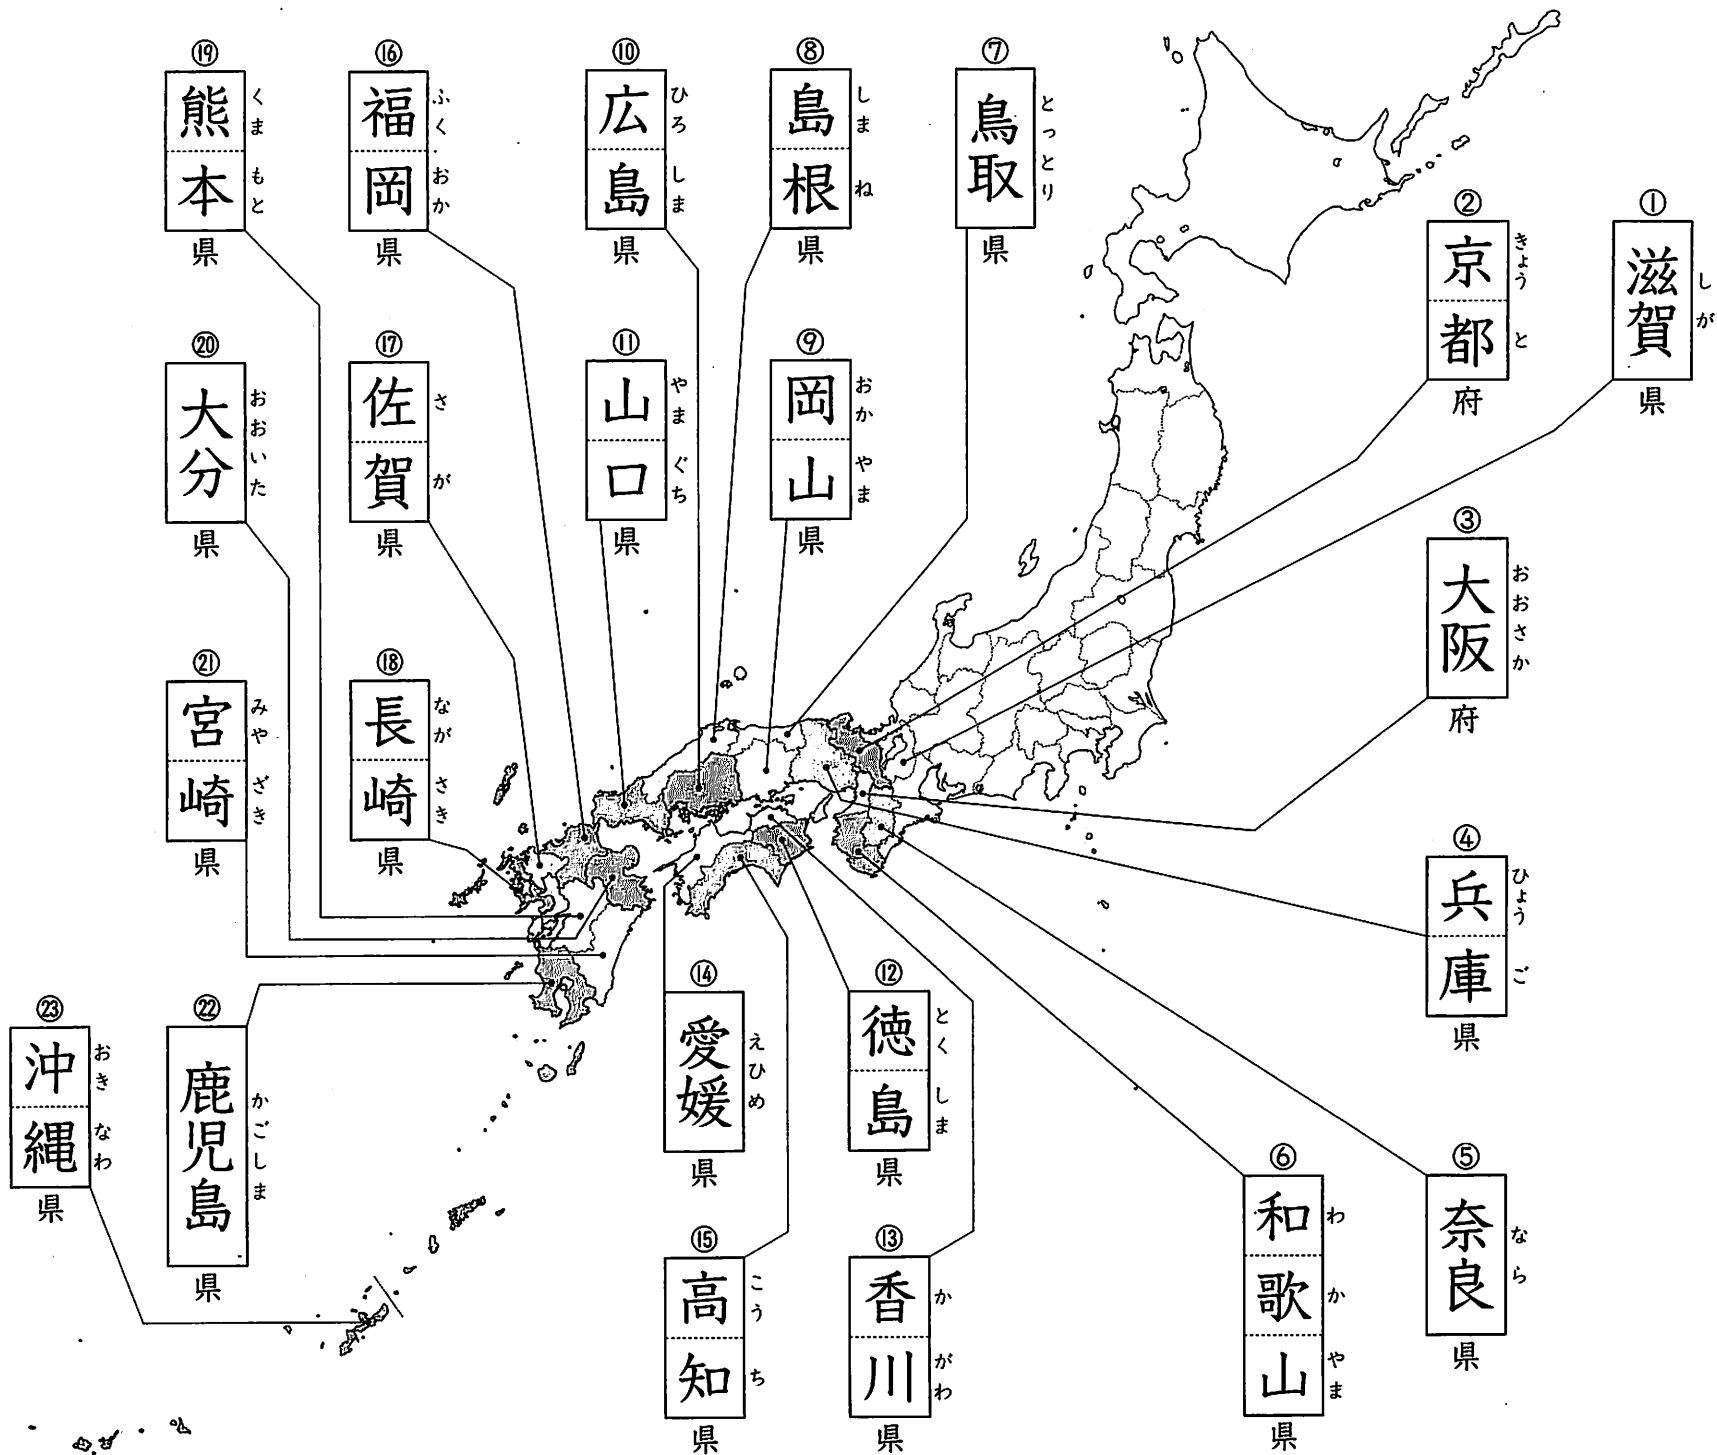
⑲ 熊本 くまもと 県
⑯ 福岡 ふくおか 県
⑩ 広島 ひろしま 県
⑧ 島根 しまね 県
⑦ 鳥取 とっとり 県
② 京都 きょうと 府
① 滋賀 しが 県
⑳ 大分 おおいた 県
⑰ 佐賀 さが 県
⑪ 山口 やまぐち 県
⑨ 岡山 おかやま 県
③ 大阪 おおさか 府
㉑ 宮崎 みやざき 県
⑱ 長崎 ながさき 県
④ 兵庫 ひょうご 県
㉓ 沖縄 おきなわ 県
㉒ 鹿児島 かごしま 県
⑭ 愛媛 えひめ 県
⑫ 徳島 とくしま 県
⑥ 和歌山 わかやま 県
⑤ 奈良 なら 県
⑮ 高知 こうち 県
⑬ 香川 かがわ 県